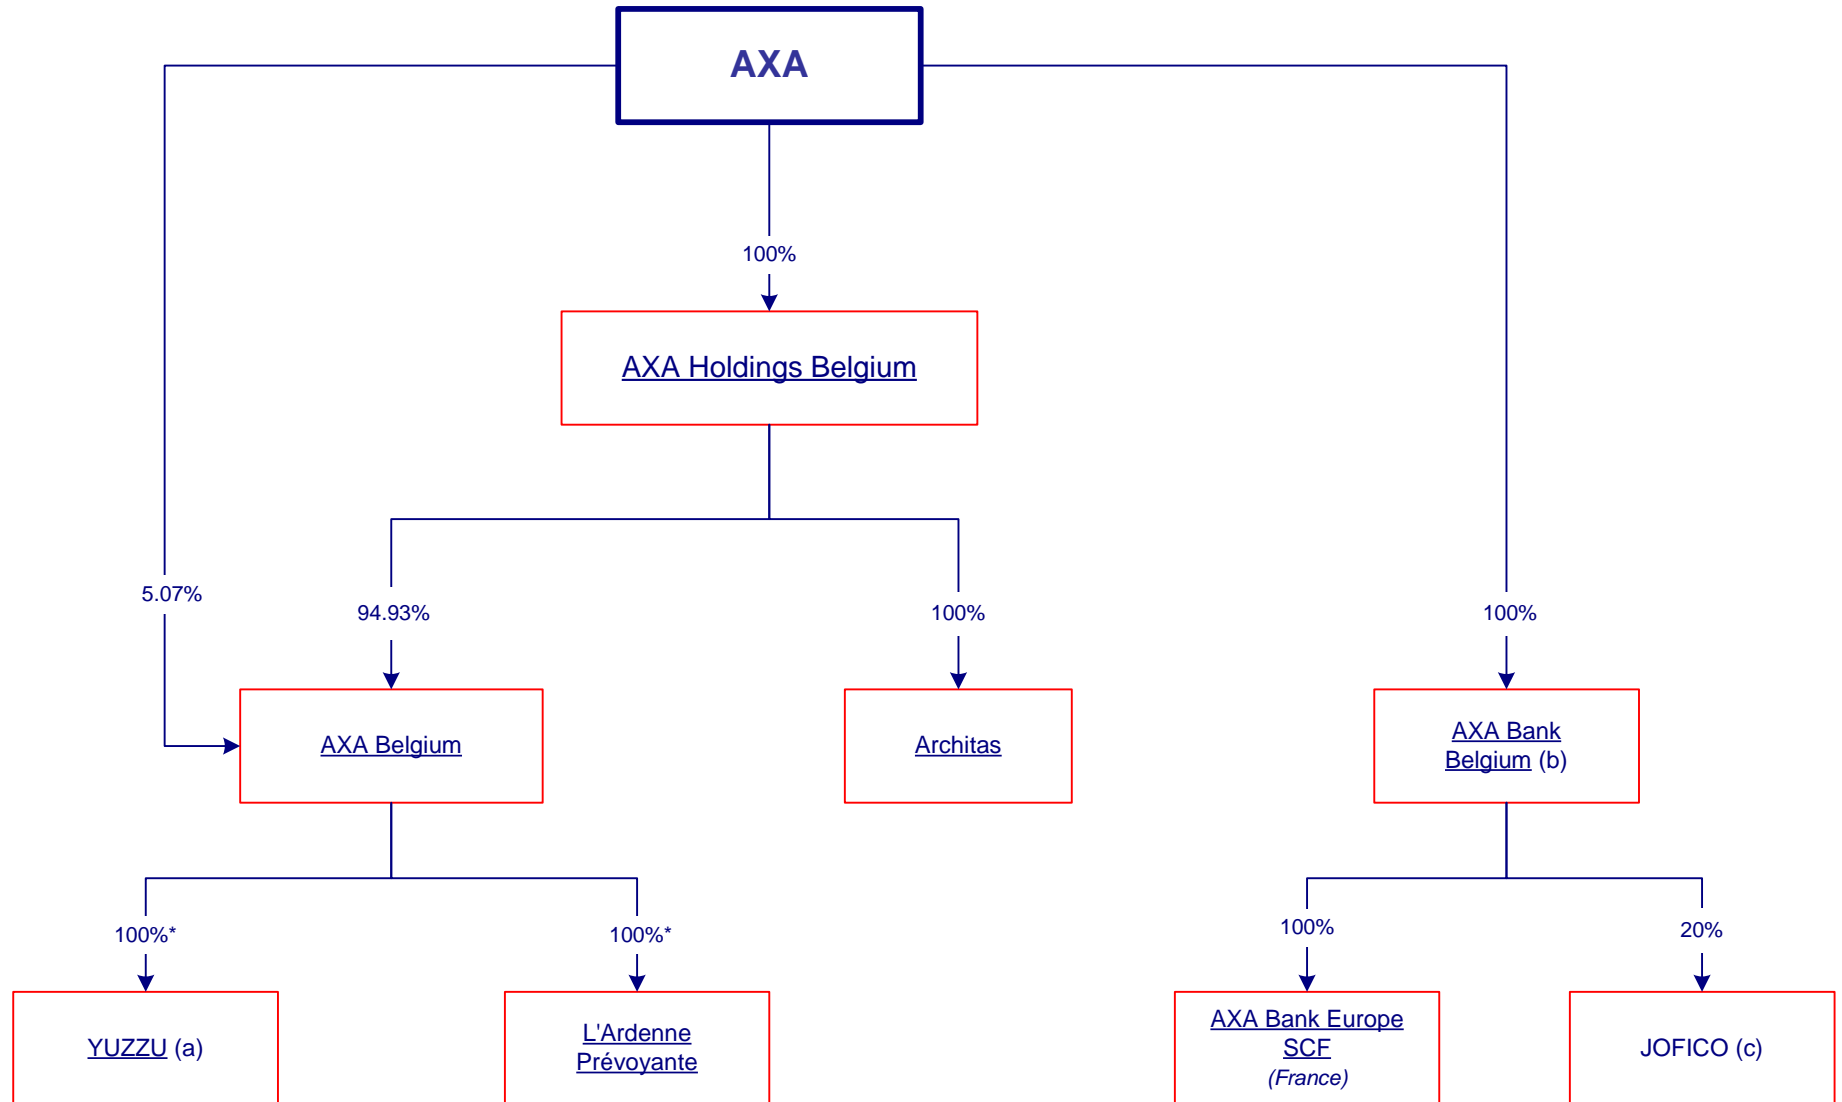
AXA

100%

AXA Holdings Belgium

5.07%

94.93%

100%

100%

AXA Belgium

Architas

AXA Bank Belgium (b)

100%*

100%*

100%

20%

YUZZU (a)

L'Ardenne Prévoyante

AXA Bank Europe SCF
(France)

JOFICO (c)